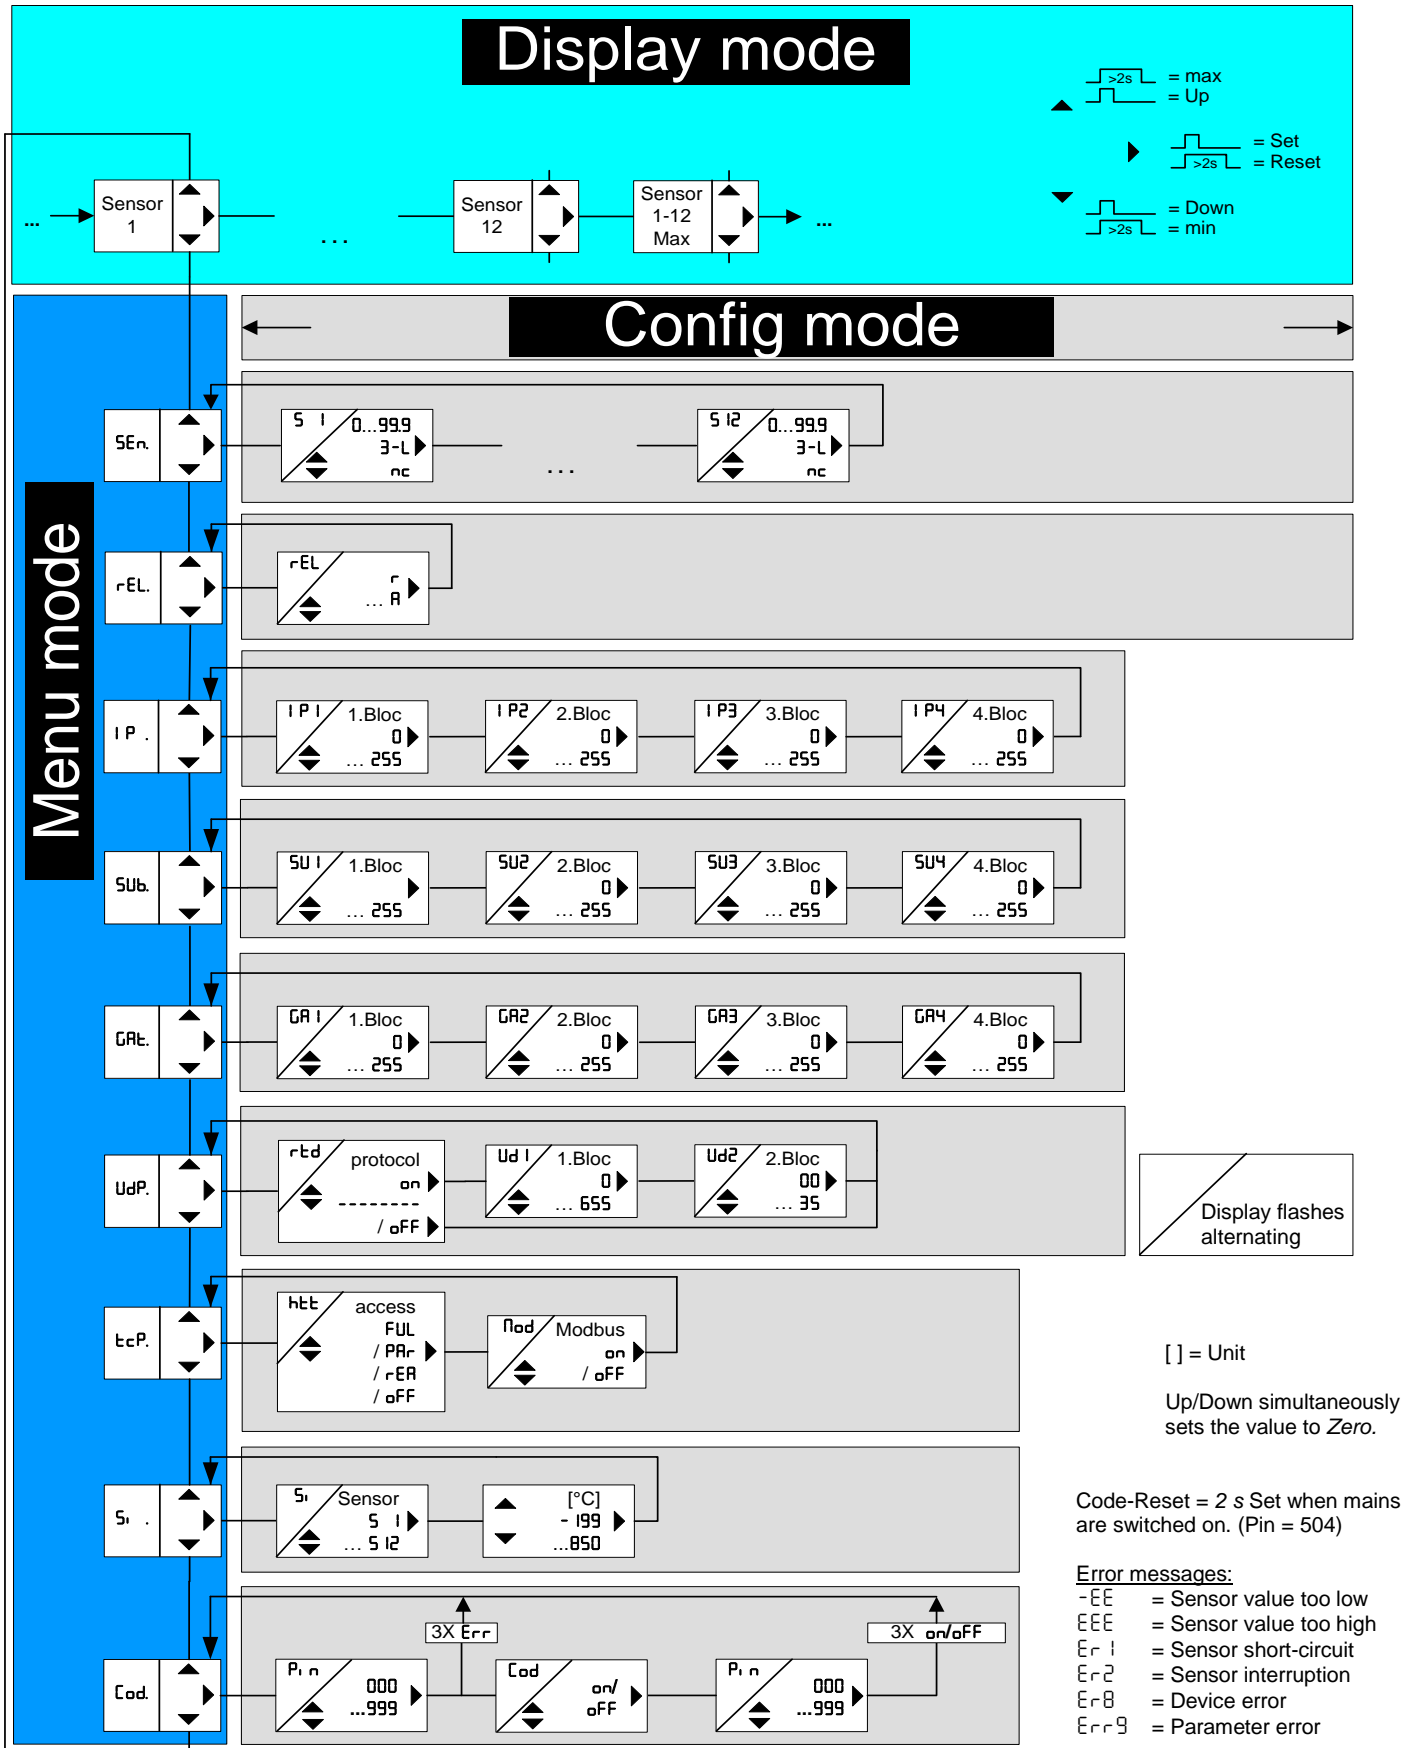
Display mode

>2s = max
= Up

= Set
>2s = Reset

= Down
>2s = min

... Sensor 1 ... Sensor 12 Sensor 1-12 Max ...

Config mode

Menu mode

SEn. S 1 0...99.9 3-L nc ... S 12 0...99.9 3-L nc

rEL. rEL r ... A

IP . IP1 1.Bloc 0 ... 255 IP2 2.Bloc 0 ... 255 IP3 3.Bloc 0 ... 255 IP4 4.Bloc 0 ... 255

SUb. SU1 1.Bloc ... 255 SU2 2.Bloc 0 ... 255 SU3 3.Bloc 0 ... 255 SU4 4.Bloc 0 ... 255

GAt. GA1 1.Bloc 0 ... 255 GA2 2.Bloc 0 ... 255 GA3 3.Bloc 0 ... 255 GA4 4.Bloc 0 ... 255

UdP. rtd protocol on -------- / oFF Ud1 1.Bloc 0 ... 655 Ud2 2.Bloc 00 ... 35

Display flashes alternating

tcP. htt access FUL / PAr / rEA / oFF Nod Modbus on / oFF

[ ] = Unit

Up/Down simultaneously sets the value to *Zero.*

Si . Si Sensor S 1 ... S 12 [°C] - 199 ...850

Code-Reset = *2 s* Set when mains are switched on. (Pin = 504)

Cod. Pin 000 ...999 3X Err Cod on/ oFF Pin 000 ...999 3X on/oFF

Error messages:
-EE = Sensor value too low
EEE = Sensor value too high
Er 1 = Sensor short-circuit
Er2 = Sensor interruption
Er8 = Device error
Err9 = Parameter error